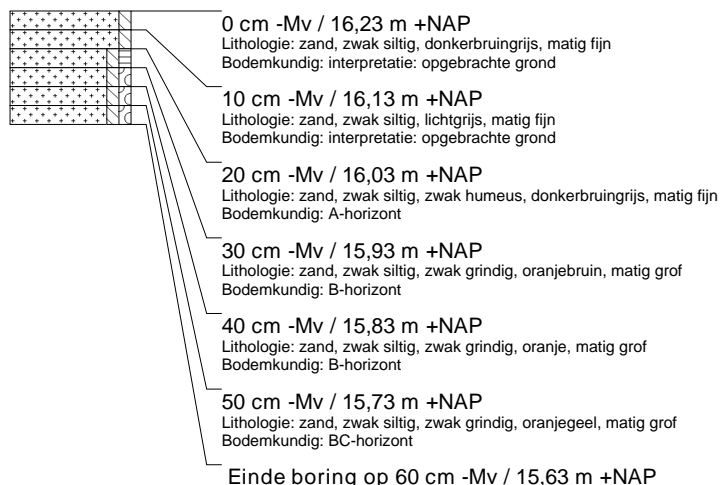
0 cm -Mv / 16,23 m +NAP
Lithologie: zand, zwak siltig, donkerbruingrijs, matig fijn
Bodemkundig: interpretatie: opgebrachte grond

10 cm -Mv / 16,13 m +NAP
Lithologie: zand, zwak siltig, lichtgrijs, matig fijn
Bodemkundig: interpretatie: opgebrachte grond

20 cm -Mv / 16,03 m +NAP
Lithologie: zand, zwak siltig, zwak humeus, donkerbruingrijs, matig fijn
Bodemkundig: A-horizont

30 cm -Mv / 15,93 m +NAP
Lithologie: zand, zwak siltig, zwak grindig, oranjebruin, matig grof
Bodemkundig: B-horizont

40 cm -Mv / 15,83 m +NAP
Lithologie: zand, zwak siltig, zwak grindig, oranje, matig grof
Bodemkundig: B-horizont

50 cm -Mv / 15,73 m +NAP
Lithologie: zand, zwak siltig, zwak grindig, oranjegeel, matig grof
Bodemkundig: BC-horizont

Einde boring op 60 cm -Mv / 15,63 m +NAP